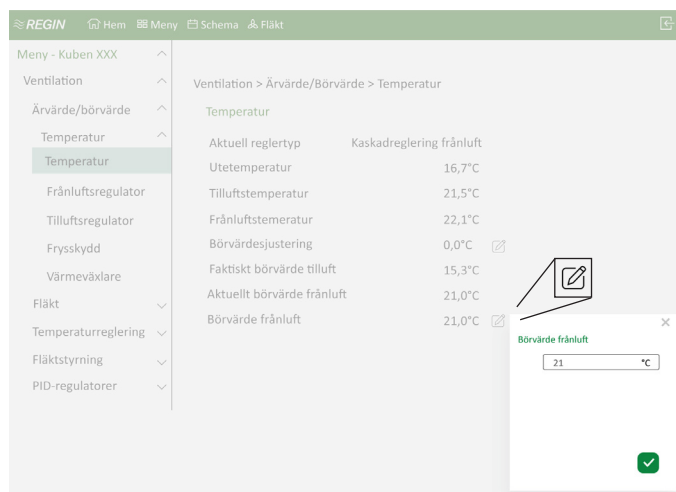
REGIN Hem Meny Schema Fläkt

Meny - Kuben XXX
Ventilation
Ärvärde/börvärde
Temperatur
Temperatur
Frånluftsregulator
Tilluftsregulator
Frysskydd
Värmeväxlare
Fläkt
Temperaturreglering
Fläktstyrning
PID-regulatorer

Ventilation > Ärvärde/Börvärde > Temperatur

Temperatur

| | |
|---|---|
| Aktuell reglertyp | Kaskadreglering frånluft |
| Utetemperatur | 16,7°C |
| Tilluftstemperatur | 21,5°C |
| Frånluftstemeratur | 22,1°C |
| Börvärdesjustering | 0,0°C |
| Faktiskt börvärde tilluft | 15,3°C |
| Aktuellt börvärde frånluft | 21,0°C |
| Börvärde frånluft | 21,0°C |

×
Börvärde frånluft
21 °C